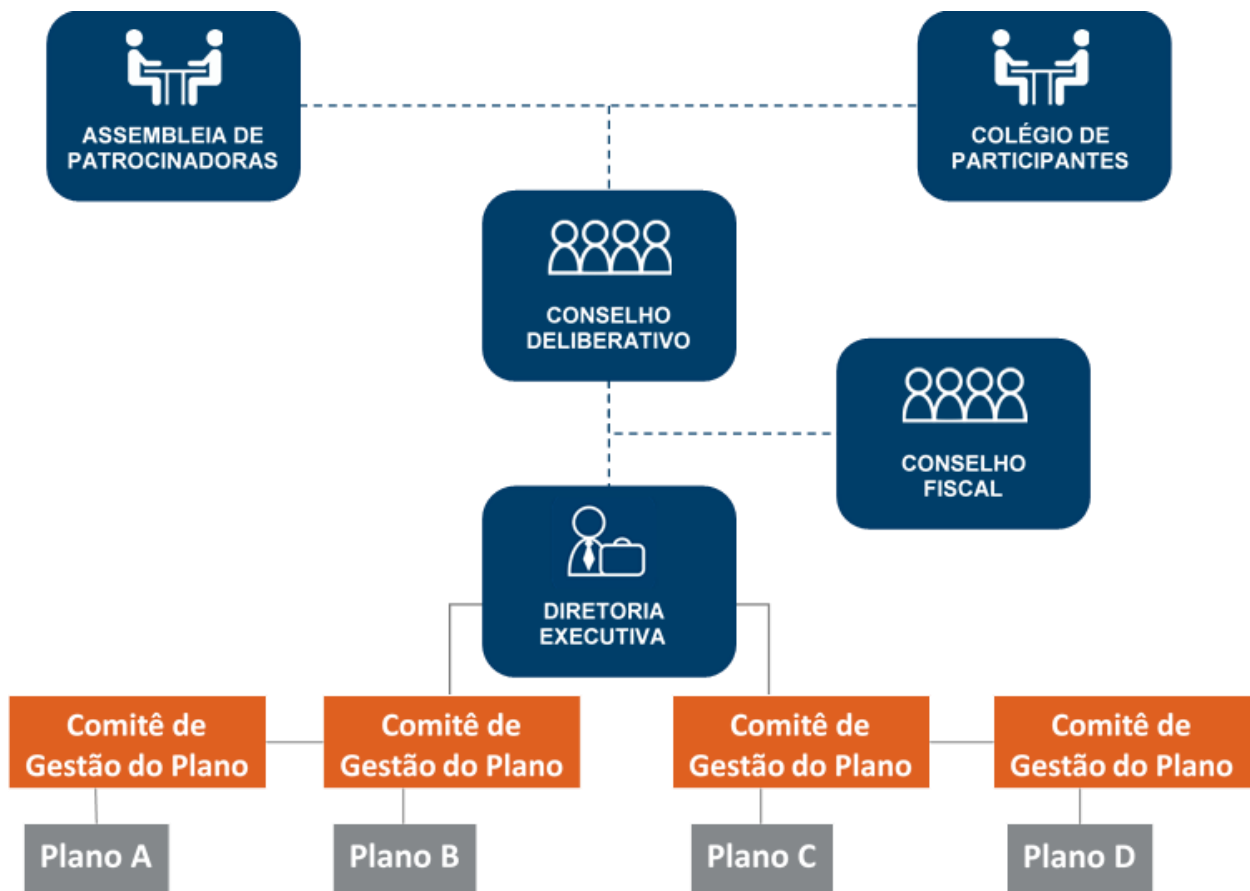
ASSEMBLEIA DE PATROCINADORAS

COLÉGIO DE PARTICIPANTES

CONSELHO DELIBERATIVO

CONSELHO FISCAL

DIRETORIA EXECUTIVA

Comitê de Gestão do Plano

Comitê de Gestão do Plano

Comitê de Gestão do Plano

Comitê de Gestão do Plano

Plano A

Plano B

Plano C

Plano D